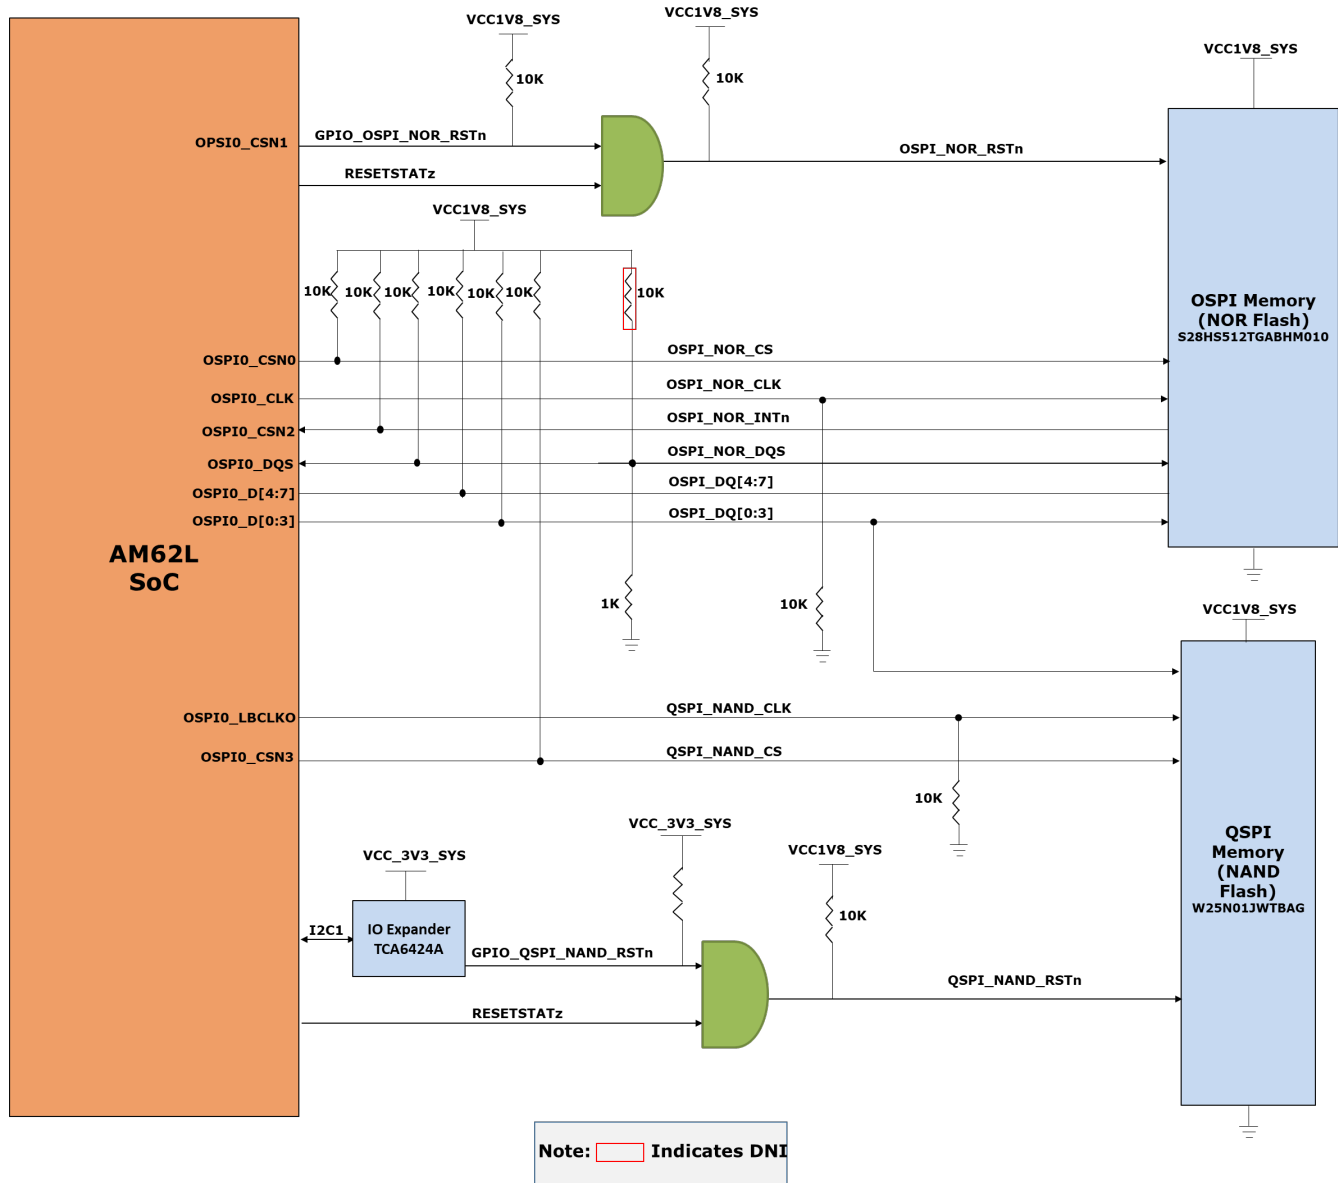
VCC1V8_SYS

VCC1V8_SYS

VCC1V8_SYS

10K

10K

OPSI0_CSN1

GPIO_OSPI_NOR_RSTn

OSPI_NOR_RSTn

RESETSTATz

VCC1V8_SYS

10K 10K 10K 10K 10K 10K

10K

OSPI Memory
(NOR Flash)
S28HS512TGABHM010

OSPI0_CSN0

OSPI_NOR_CS

OSPI0_CLK

OSPI_NOR_CLK

OSPI0_CSN2

OSPI_NOR_INTn

OSPI0_DQS

OSPI_NOR_DQS

OSPI0_D[4:7]

OSPI_DQ[4:7]

OSPI0_D[0:3]

OSPI_DQ[0:3]

AM62L
SoC

1K

10K

VCC1V8_SYS

OSPI0_LBCLKO

QSPI_NAND_CLK

OSPI0_CSN3

QSPI_NAND_CS

10K

QSPI
Memory
(NAND
Flash)
W25N01JWTBAG

VCC_3V3_SYS

VCC_3V3_SYS

VCC1V8_SYS

10K

I2C1

IO Expander
TCA6424A

GPIO_QSPI_NAND_RSTn

QSPI_NAND_RSTn

RESETSTATz

Note: Indicates DNI